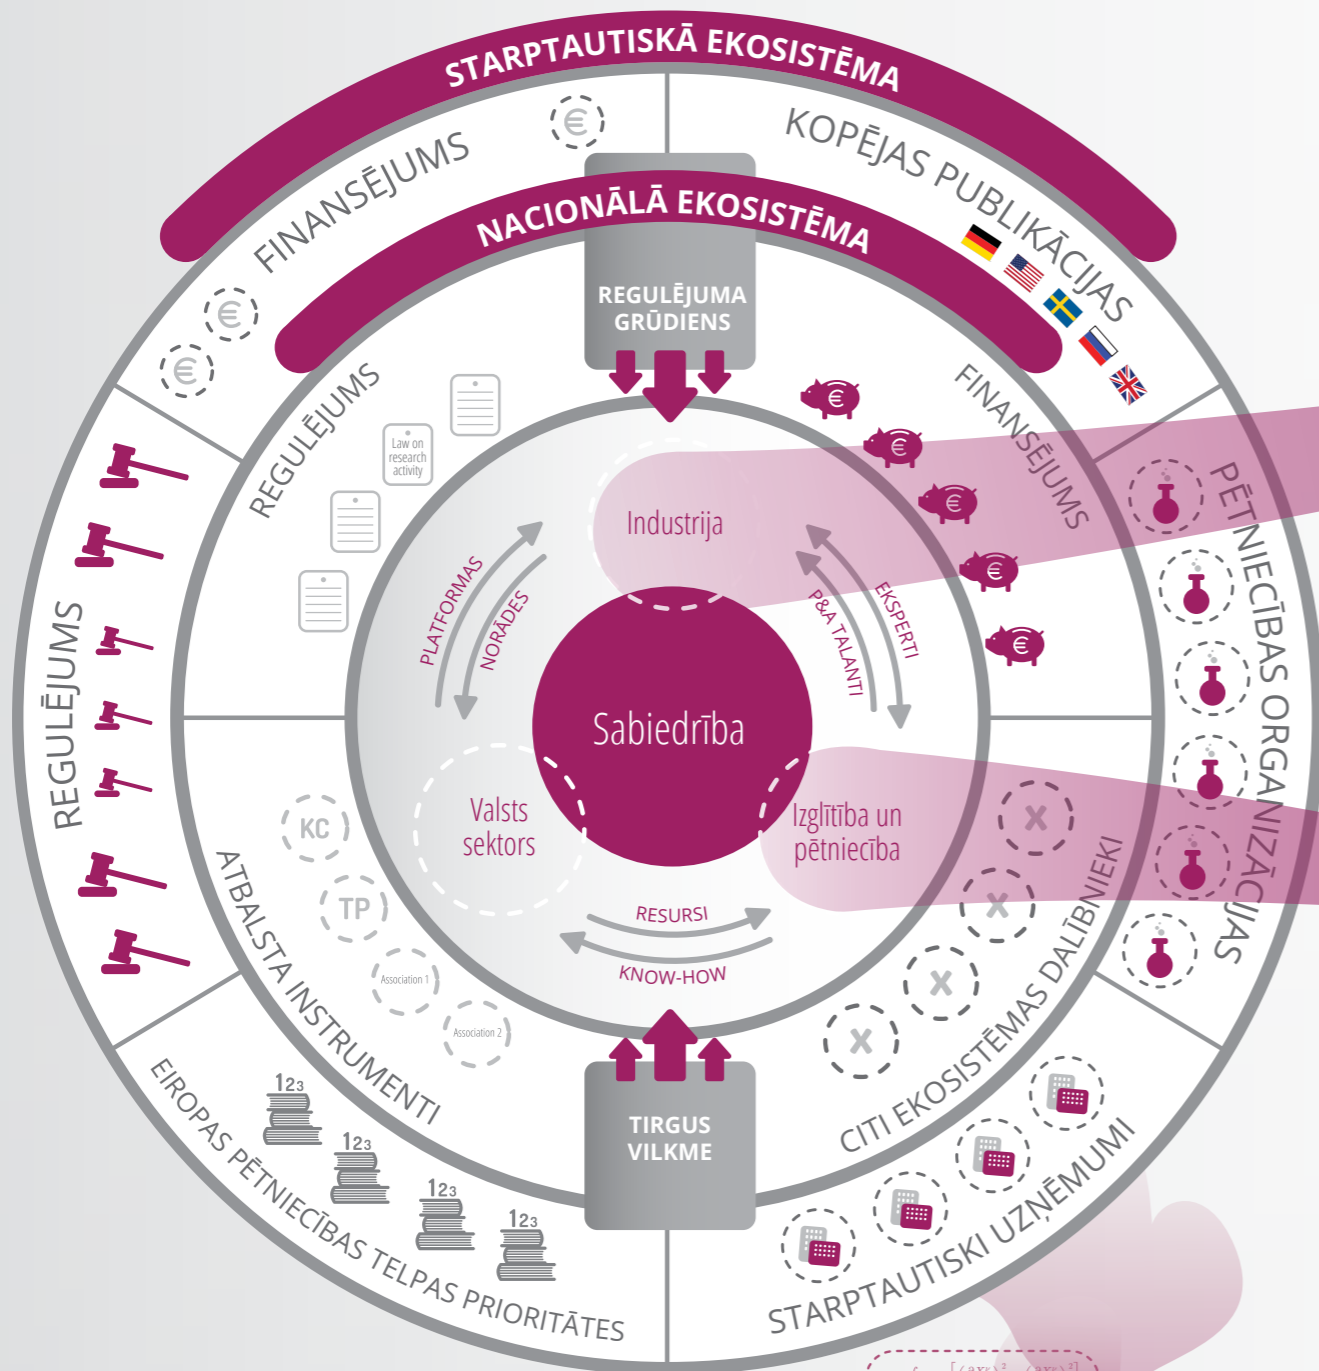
STARPTAUTISKĀ EKOSISTĒMA

FINANSĒJUMS

KOPĒJAS PUBLIKĀCIJAS

NACIONĀLĀ EKOSISTĒMA

REGULĒJUMA GRŪDIENS

REGULĒJUMS

Law on research activity

FINANSĒJUMS

PĒTNIECĪBAS ORGANIZĀCIJAS

REGULĒJUMS

Industrija

PLATFORMAS

NORĀDES

EKSPERTI

P&A TALANTI

Sabiedrība

Valsts sektors

Izglītība un pētniecība

RESURSI

KNOW-HOW

KC

TP

Association 1

Association 2

ATBALSTA INSTRUMENTI

CITI EKOSISTĒMAS DALĪBNIEKI

TIRGUS VILKME

123

123

123

123

EIROPAS PĒTNIECĪBAS TELPAS PRIORITĀTES

STARPTAUTISKI UZŅĒMUMI